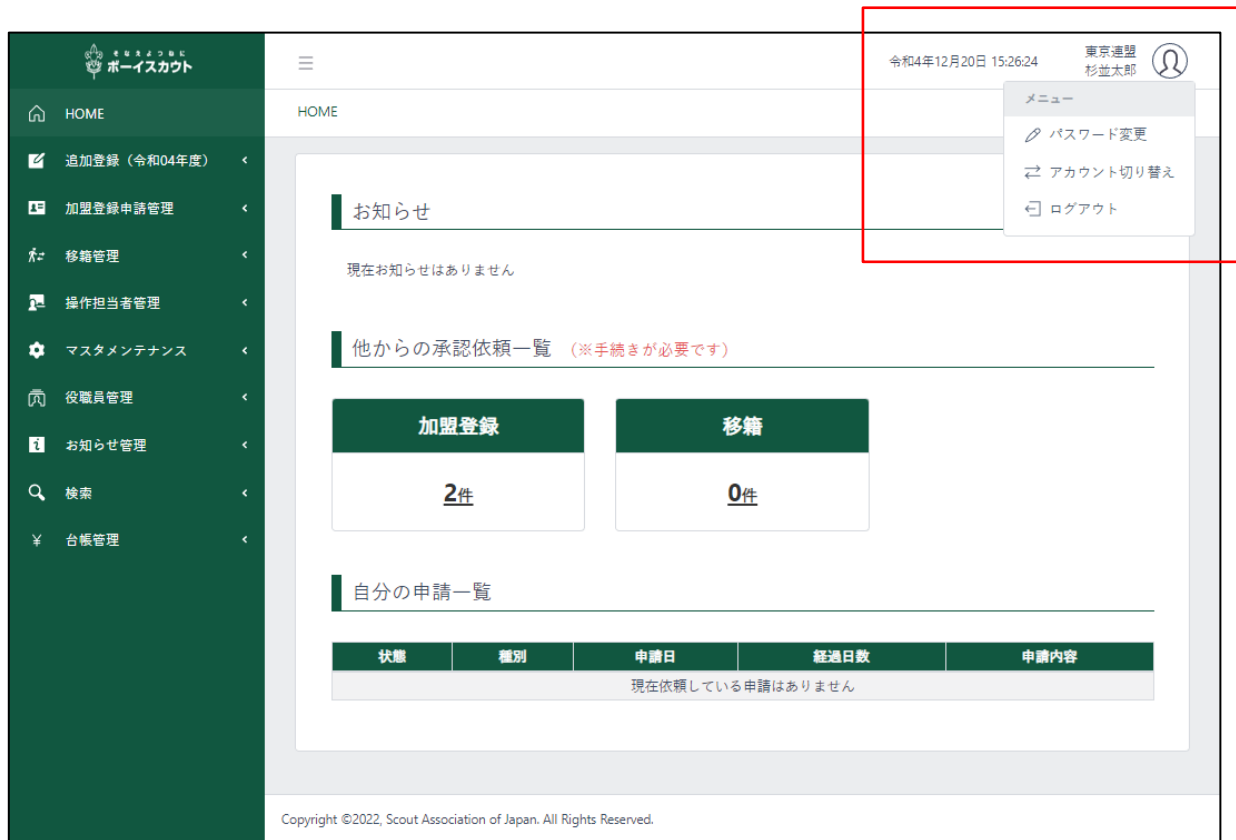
そなえよつねに
ボーイスカウト

HOME
追加登録（令和04年度）
加盟登録申請管理
移籍管理
操作担当者管理
マスタメンテナンス
役職員管理
お知らせ管理
検索
台帳管理

≡

令和4年12月20日 15:26:24

東京連盟
杉並太郎

メニュー
パスワード変更
アカウント切り替え
ログアウト

HOME

お知らせ

現在お知らせはありません

他からの承認依頼一覧 （※手続きが必要です）

加盟登録

2件

移籍

0件

自分の申請一覧

| 状態 | 種別 | 申請日 | 経過日数 | 申請内容 |
|---|---|---|---|---|
| 現在依頼している申請はありません | | | | |

Copyright ©2022, Scout Association of Japan. All Rights Reserved.